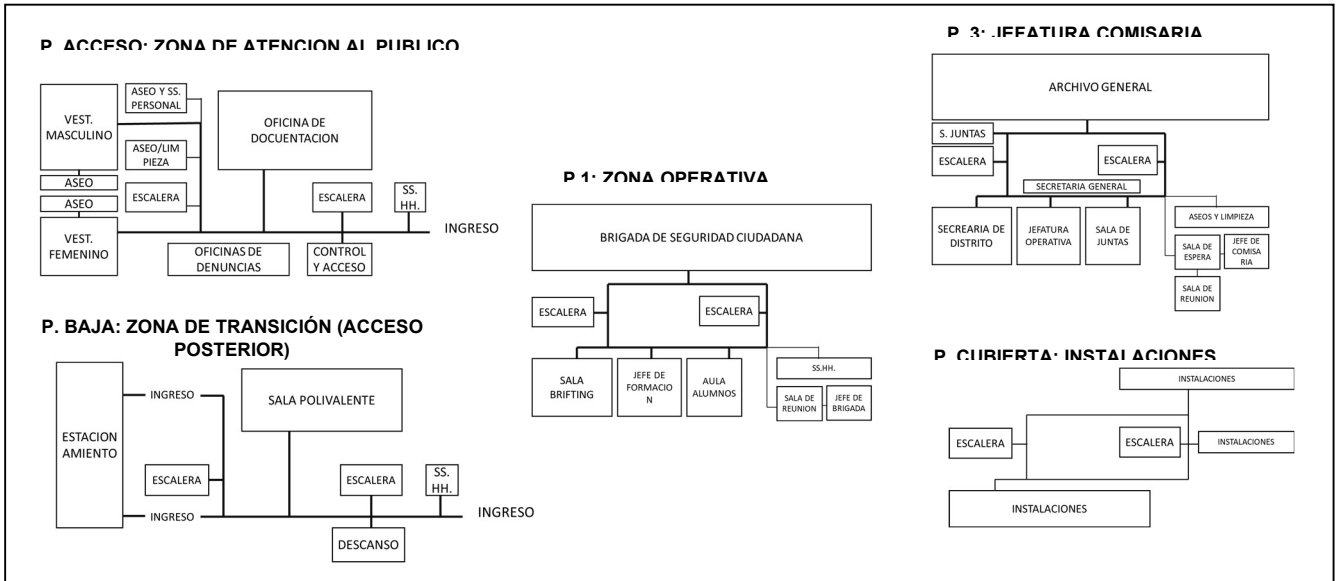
P. ACCESO: ZONA DE ATENCION AL PUBLICO

VEST. MASCULINO

ASEO Y SS. PERSONAL

ASEO/LIMPIEZA

OFICINA DE DOCUENTACION

ASEO

ASEO

ESCALERA

ESCALERA

SS. HH.

VEST. FEMENINO

OFICINAS DE DENUNCIAS

CONTROL Y ACCESO

INGRESO

P. BAJA: ZONA DE TRANSICIÓN (ACCESO POSTERIOR)

ESTACION AMIENTO

INGRESO

SALA POLIVALENTE

ESCALERA

ESCALERA

SS. HH.

INGRESO

INGRESO

DESCANSO

P 1: ZONA OPERATIVA

BRIGADA DE SEGURIDAD CIUDADANA

ESCALERA

ESCALERA

SS.HH.

SALA BRIFTING

JEFE DE FORMACIO N

AULA ALUMNOS

SALA DE REUNION

JEFE DE BRIGADA

P. 3: JEFATURA COMISARIA

ARCHIVO GENERAL

S. JUNTAS

ESCALERA

ESCALERA

SECRETARIA GENERAL

SECREARIA DE DISTRITO

JEFATURA OPERATIVA

SALA DE JUNTAS

ASEOS Y LIMPIEZA

SALA DE ESPERA

JEFE DE COMISA RIA

SALA DE REUNION

P. CUBIERTA: INSTALACIONES

INSTALACIONES

ESCALERA

ESCALERA

INSTALACIONES

INSTALACIONES